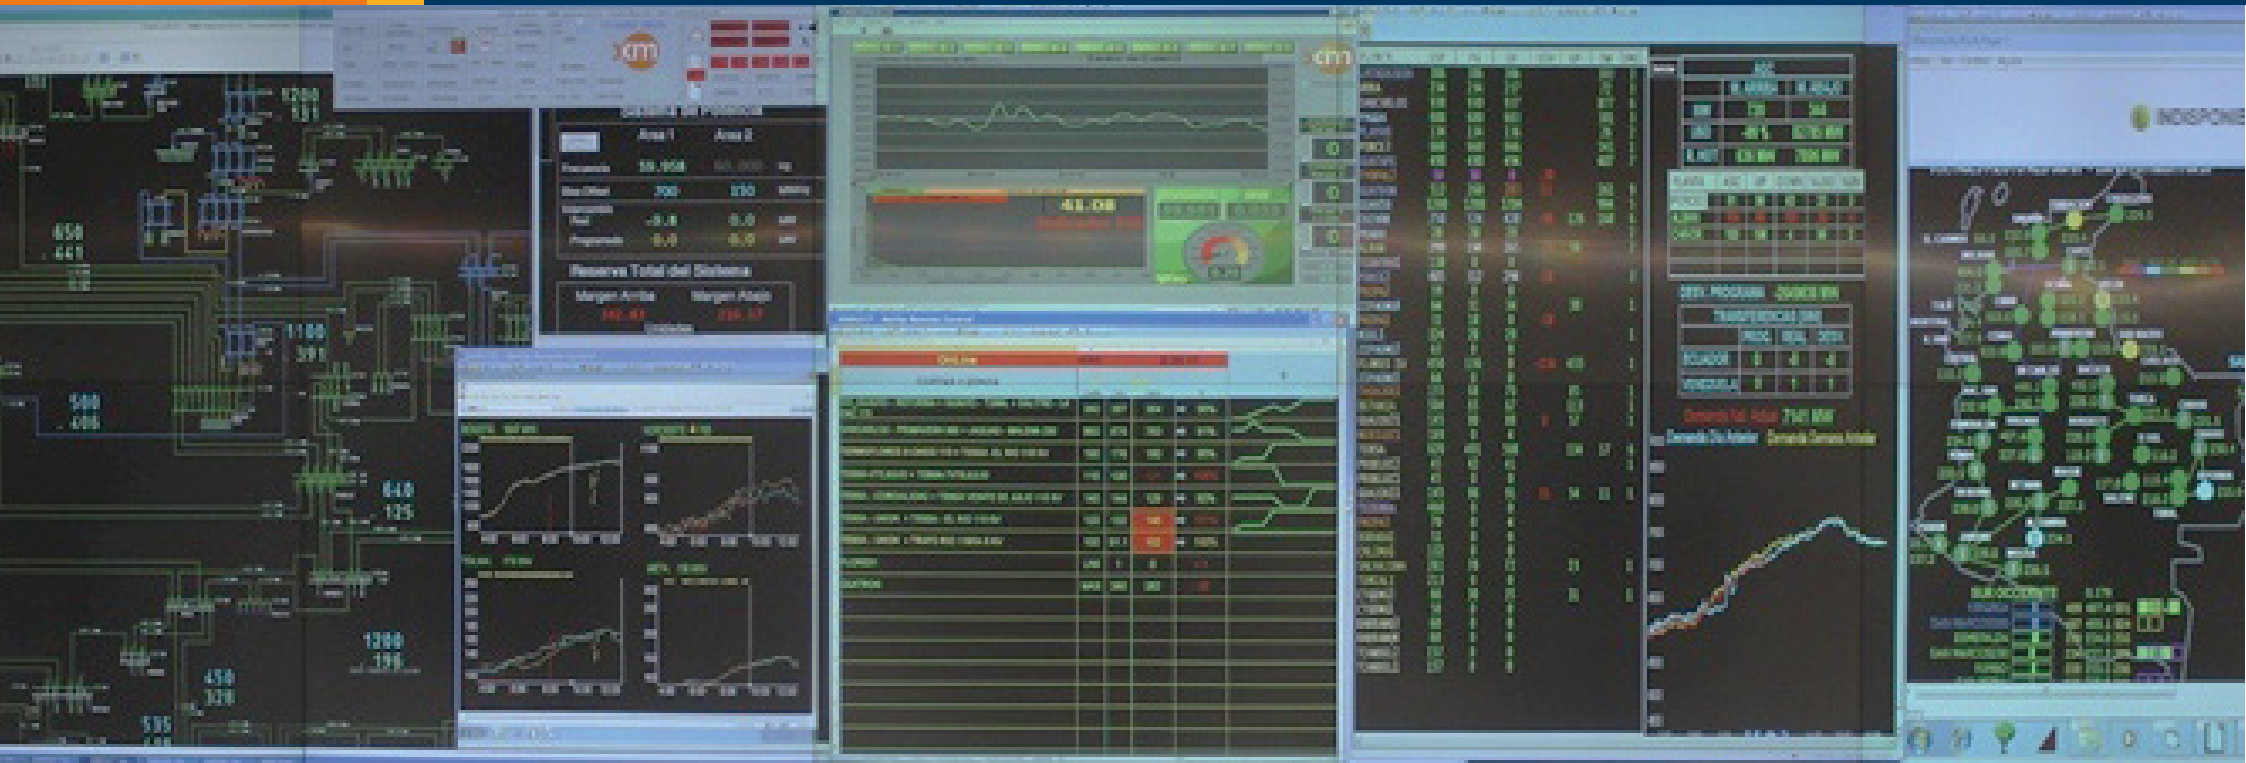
1200
591

650
661

1100
391

500
406

640
125

1200
196

450
328

535

Area 1
Area 2
Frecuencia
59.958
Bias Offset
700
Reserva Total del Sistema
Margen Arriba
Margen Abajo

OnLine

INDISPONI

Demanda Nal. Actual
Demanda Día Anterior
Demanda Semana Anterior

ECUADOR
VENEZUELA